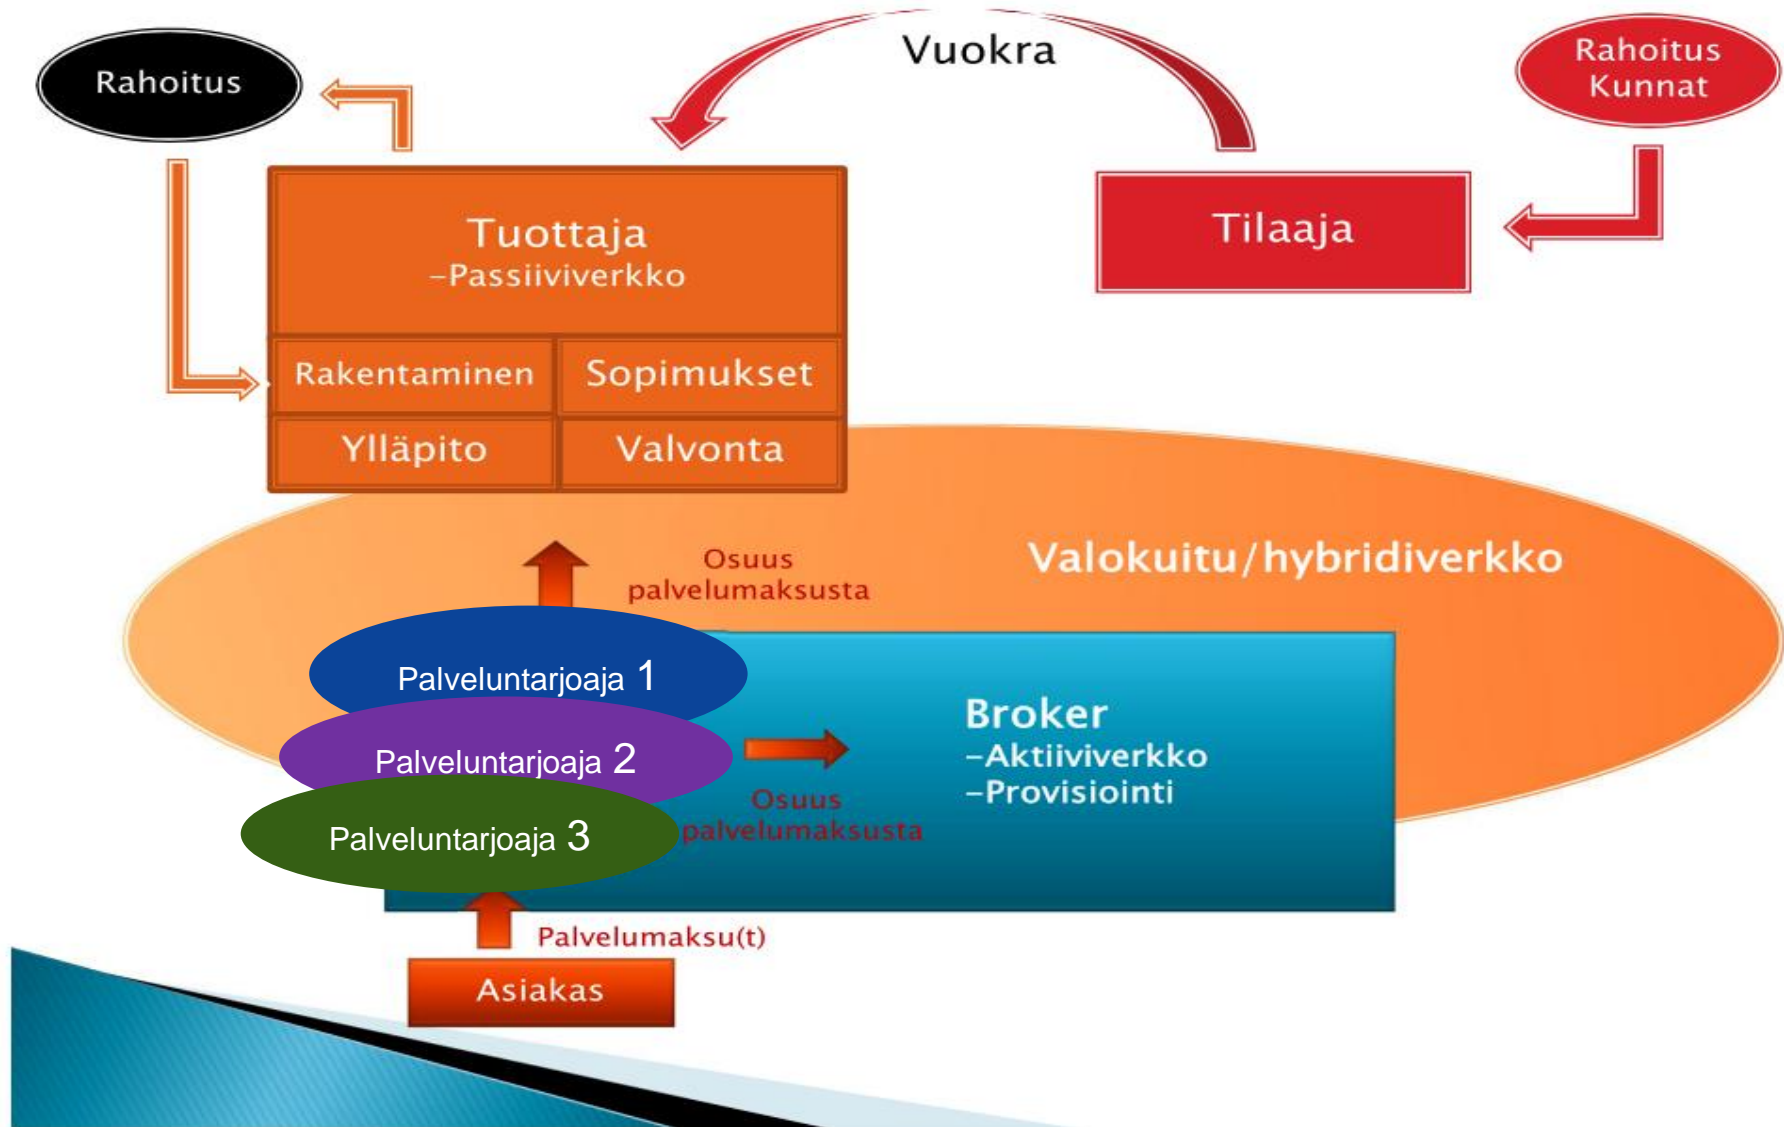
Rahoitus

Vuokra

Rahoitus
Kunnat

Tuottaja
–Passiiviverkko

Tilaaja

Rakentaminen

Sopimukset

Ylläpito

Valvonta

Osuus
palvelumaksusta

Valokuitu/hybridiverkko

Palveluntarjoaja 1

Palveluntarjoaja 2

Palveluntarjoaja 3

Broker
–Aktiiviverkko
–Provisiointi

Osuus
palvelumaksusta

Palvelumaksu(t)

Asiakas